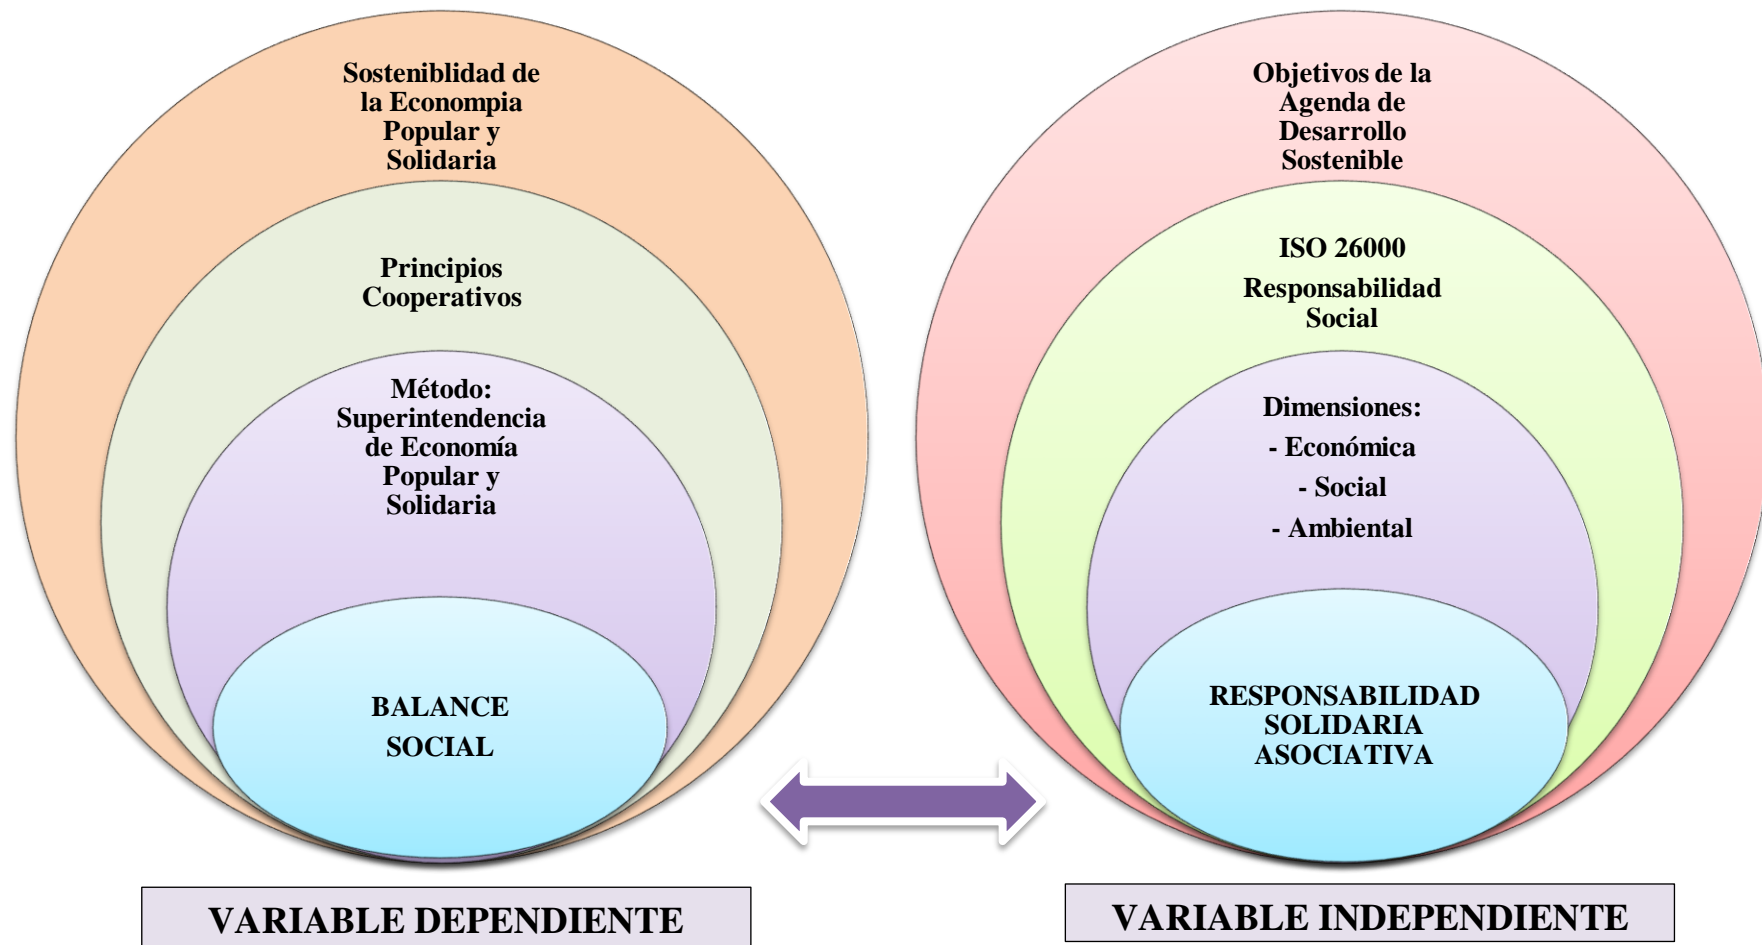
Sosteniblidad de la Econompia Popular y Solidaria

Principios Cooperativos

Método: Superintendencia de Economía Popular y Solidaria

BALANCE SOCIAL

Objetivos de la Agenda de Desarrollo Sostenible

ISO 26000

Responsabilidad Social

Dimensiones:

- Económica

- Social

- Ambiental

RESPONSABILIDAD SOLIDARIA ASOCIATIVA

VARIABLE DEPENDIENTE

VARIABLE INDEPENDIENTE